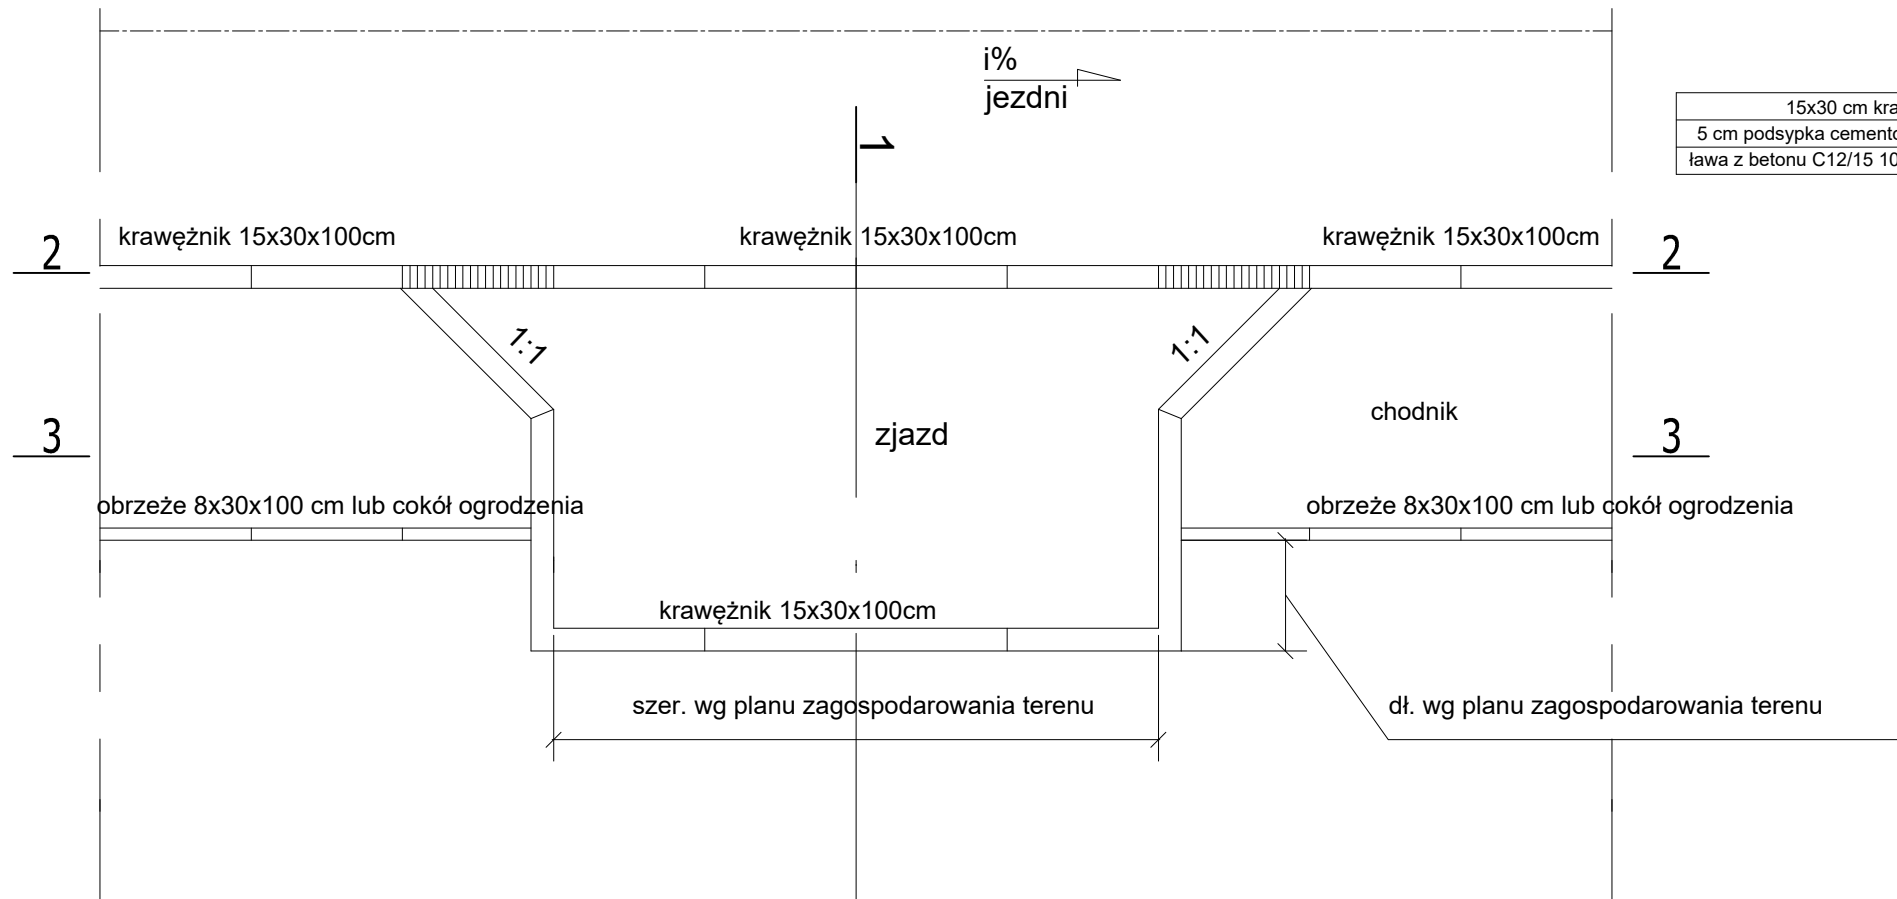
i%
jezdni

15x30 cm kra
5 cm podsypka cemento
ława z betonu C12/15 10

1

2 krawężnik 15x30x100cm krawężnik 15x30x100cm krawężnik 15x30x100cm 2

1:1

1:1

chodnik

3 zjazd 3

obrzeże 8x30x100 cm lub cokół ogrodzenia

obrzeże 8x30x100 cm lub cokół ogrodzenia

krawężnik 15x30x100cm

szer. wg planu zagospodarowania terenu

dł. wg planu zagospodarowania terenu